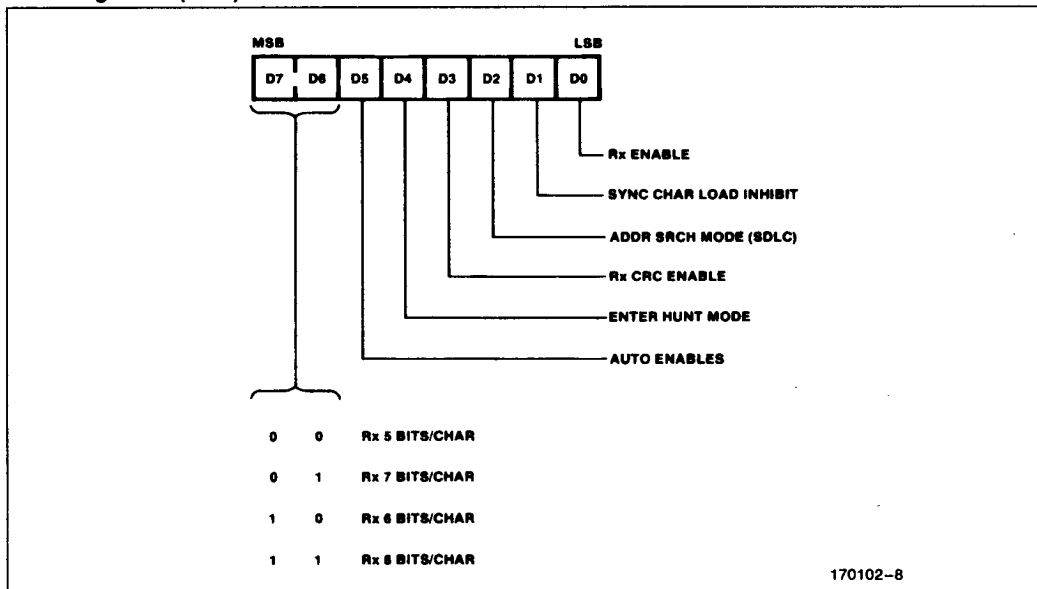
MSB

LSB

| D7 | D6 | D5 | D4 | D3 | D2 | D1 | D0 |
|---|---|---|---|---|---|---|---|

Rx ENABLE

SYNC CHAR LOAD INHIBIT

ADDR SRCH MODE (SDLC)

Rx CRC ENABLE

ENTER HUNT MODE

AUTO ENABLES

0 0 Rx 5 BITS/CHAR

0 1 Rx 7 BITS/CHAR

1 0 Rx 6 BITS/CHAR

1 1 Rx 8 BITS/CHAR

170102-8